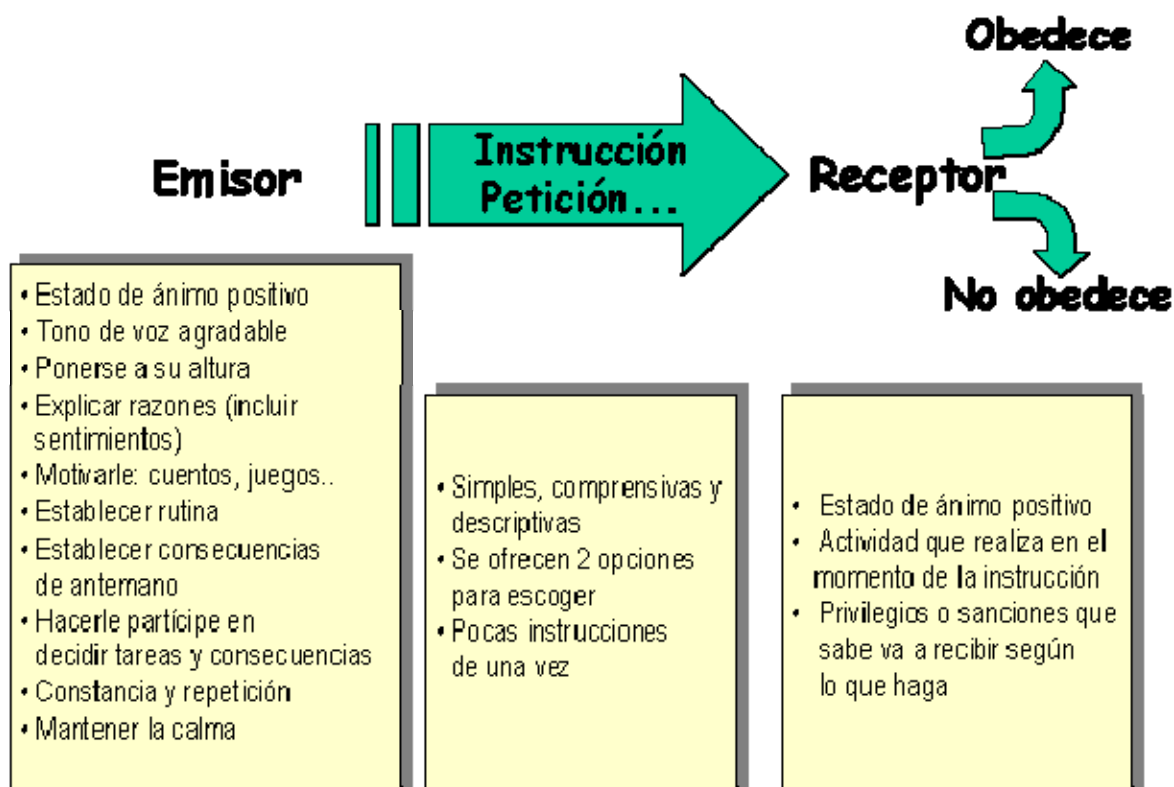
Obedece

Emisor

Instrucción
Petición...

Receptor

No obedece

• Estado de ánimo positivo
• Tono de voz agradable
• Ponerse a su altura
• Explicar razones (incluir sentimientos)
• Motivarle: cuentos, juegos..
• Establecer rutina
• Establecer consecuencias de antemano
• Hacerle partícipe en decidir tareas y consecuencias
• Constancia y repetición
• Mantener la calma

• Simples, comprensivas y descriptivas
• Se ofrecen 2 opciones para escoger
• Pocas instrucciones de una vez

• Estado de ánimo positivo
• Actividad que realiza en el momento de la instrucción
• Privilegios o sanciones que sabe va a recibir según lo que haga